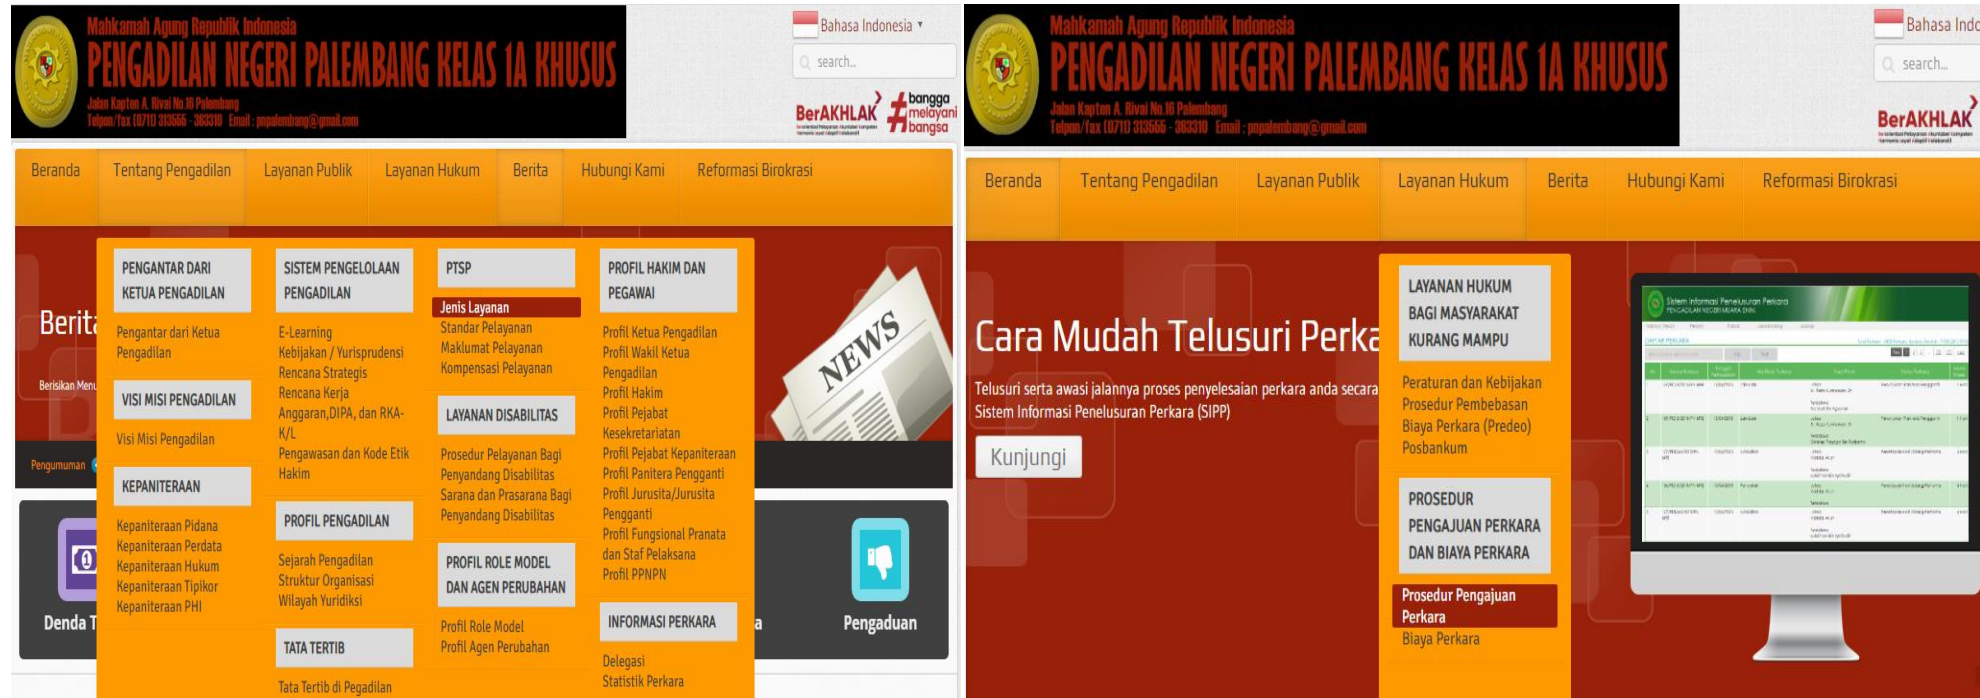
Mahkamah Agung Republik Indonesia
PENGADILAN NEGERI PALEMBANG KELAS 1A KHUSUS
Jalan Kapten A. Rivai No 16 Palembang
Telpon/fax (0711) 313555 - 363310 Email : pnpalembang@gmail.com

Bahasa Indonesia
search...
BerAKHLAK
bangga melayani bangsa

Beranda | Tentang Pengadilan | Layanan Publik | Layanan Hukum | Berita | Hubungi Kami | Reformasi Birokrasi

Berita
Berisikan Menu
Pengumuman

PENGANTAR DARI KETUA PENGADILAN
Pengantar dari Ketua Pengadilan

VISI MISI PENGADILAN
Visi Misi Pengadilan

KEPANITERAAN
Kepaniteraan Pidana
Kepaniteraan Perdata
Kepaniteraan Hukum
Kepaniteraan Tipikor
Kepaniteraan PHI

SISTEM PENGELOLAAN PENGADILAN
E-Learning
Kebijakan / Yurisprudensi
Rencana Strategis
Rencana Kerja
Anggaran,DIPA, dan RKA-K/L
Pengawasan dan Kode Etik Hakim

PROFIL PENGADILAN
Sejarah Pengadilan
Struktur Organisasi
Wilayah Yuridiksi

TATA TERTIB
Tata Tertib di Pegadilan

PTSP
Jenis Layanan
Standar Pelayanan
Maklumat Pelayanan
Kompensasi Pelayanan

LAYANAN DISABILITAS
Prosedur Pelayanan Bagi Penyandang Disabilitas
Sarana dan Prasarana Bagi Penyandang Disabilitas

PROFIL ROLE MODEL DAN AGEN PERUBAHAN
Profil Role Model
Profil Agen Perubahan

PROFIL HAKIM DAN PEGAWAI
Profil Ketua Pengadilan
Profil Wakil Ketua Pengadilan
Profil Hakim
Profil Pejabat Kesekretariatan
Profil Pejabat Kepaniteraan
Profil Panitera Pengganti
Profil Jurusita/Jurusita Pengganti
Profil Fungsional Pranata dan Staf Pelaksana
Profil PPNPN

INFORMASI PERKARA
Delegasi
Statistik Perkara

NEWS
Denda T
a
Pengaduan

Mahkamah Agung Republik Indonesia
PENGADILAN NEGERI PALEMBANG KELAS 1A KHUSUS
Jalan Kapten A. Rivai No 16 Palembang
Telpon/fax (0711) 313555 - 363310 Email : pnpalembang@gmail.com

Bahasa Indo
search...
BerAKHLAK

Beranda | Tentang Pengadilan | Layanan Publik | Layanan Hukum | Berita | Hubungi Kami | Reformasi Birokrasi

Cara Mudah Telusuri Perka
Telusuri serta awasi jalannya proses penyelesaian perkara anda secara
Sistem Informasi Penelusuran Perkara (SIPP)
Kunjungi

LAYANAN HUKUM BAGI MASYARAKAT KURANG MAMPU
Peraturan dan Kebijakan
Prosedur Pembebasan
Biaya Perkara (Prodeo)
Posbankum

PROSEDUR PENGAJUAN PERKARA DAN BIAYA PERKARA
Prosedur Pengajuan Perkara
Biaya Perkara

Sistem Informasi Penelusuran Perkara
PENGADILAN NEGERI MEDAN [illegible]